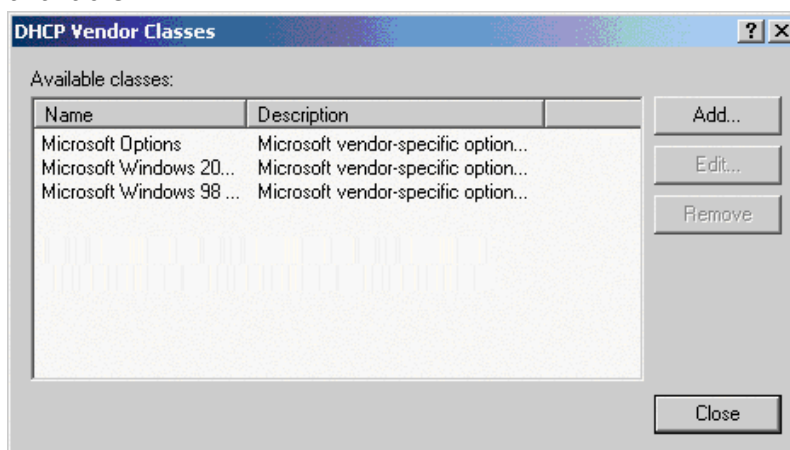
DHCP Vendor Classes

?

Available classes:

| Name | Description |
|---|---|
| Microsoft Options | Microsoft vendor-specific option... |
| Microsoft Windows 20... | Microsoft vendor-specific option... |
| Microsoft Windows 98 ... | Microsoft vendor-specific option... |

Add...

Edit...

Remove

Close